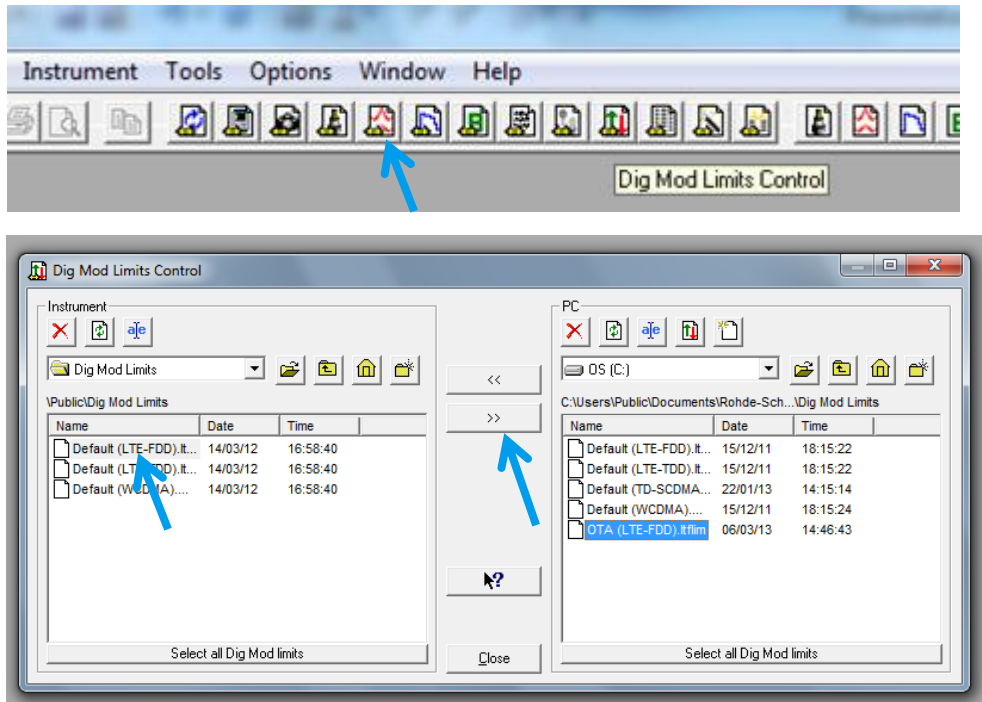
Instrument Tools Options Window Help

Dig Mod Limits Control

Dig Mod Limits Control

Instrument

Dig Mod Limits

\Public\Dig Mod Limits

| Name | Date | Time |
|---|---|---|
| Default (LTE-FDD).lt... | 14/03/12 | 16:58:40 |
| Default (LTE-TDD).lt... | 14/03/12 | 16:58:40 |
| Default (WCDMA).... | 14/03/12 | 16:58:40 |

Select all Dig Mod limits

<<

>>

Close

PC

OS (C:)

C:\Users\Public\Documents\Rohde-Sch...\Dig Mod Limits

| Name | Date | Time |
|---|---|---|
| Default (LTE-FDD).lt... | 15/12/11 | 18:15:22 |
| Default (LTE-TDD).lt... | 15/12/11 | 18:15:22 |
| Default (TD-SCDMA... | 22/01/13 | 14:15:14 |
| Default (WCDMA).... | 15/12/11 | 18:15:24 |
| OTA (LTE-FDD).ltflim | 06/03/13 | 14:46:43 |

Select all Dig Mod limits